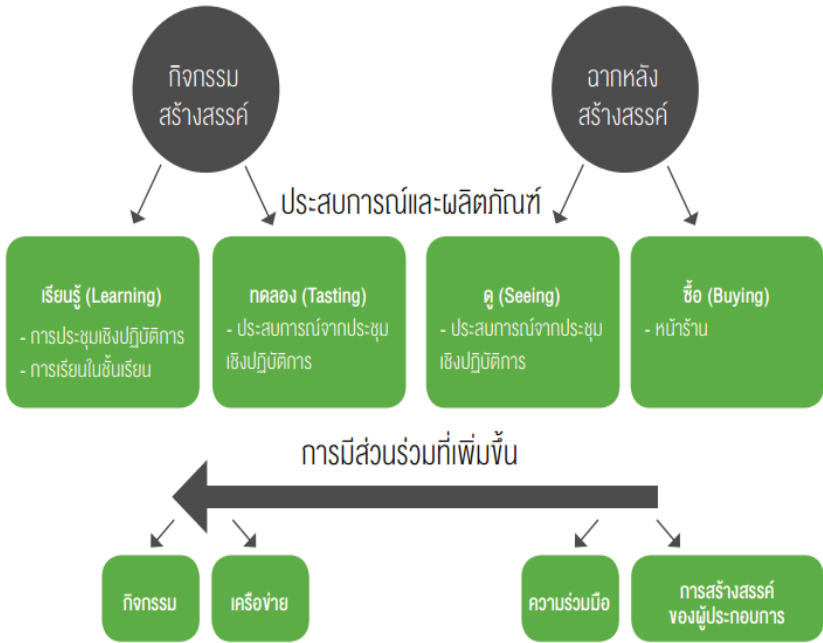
กิจกรรม
สร้างสรรค์

ฉากหลัง
สร้างสรรค์

ประสบการณ์และผลิตภัณฑ์

เรียนรู้ (Learning)
- การประชุมเชิงปฏิบัติการ
- การเรียนในชั้นเรียน

ทดลอง (Tasting)
- ประสบการณ์จากประชุมเชิงปฏิบัติการ

ดู (Seeing)
- ประสบการณ์จากประชุมเชิงปฏิบัติการ

ซื้อ (Buying)
- หน้าร้าน

การมีส่วนร่วมที่เพิ่มขึ้น

กิจกรรม

เครือข่าย

ความร่วมมือ

การสร้างสรรค์
ของผู้ประกอบการ